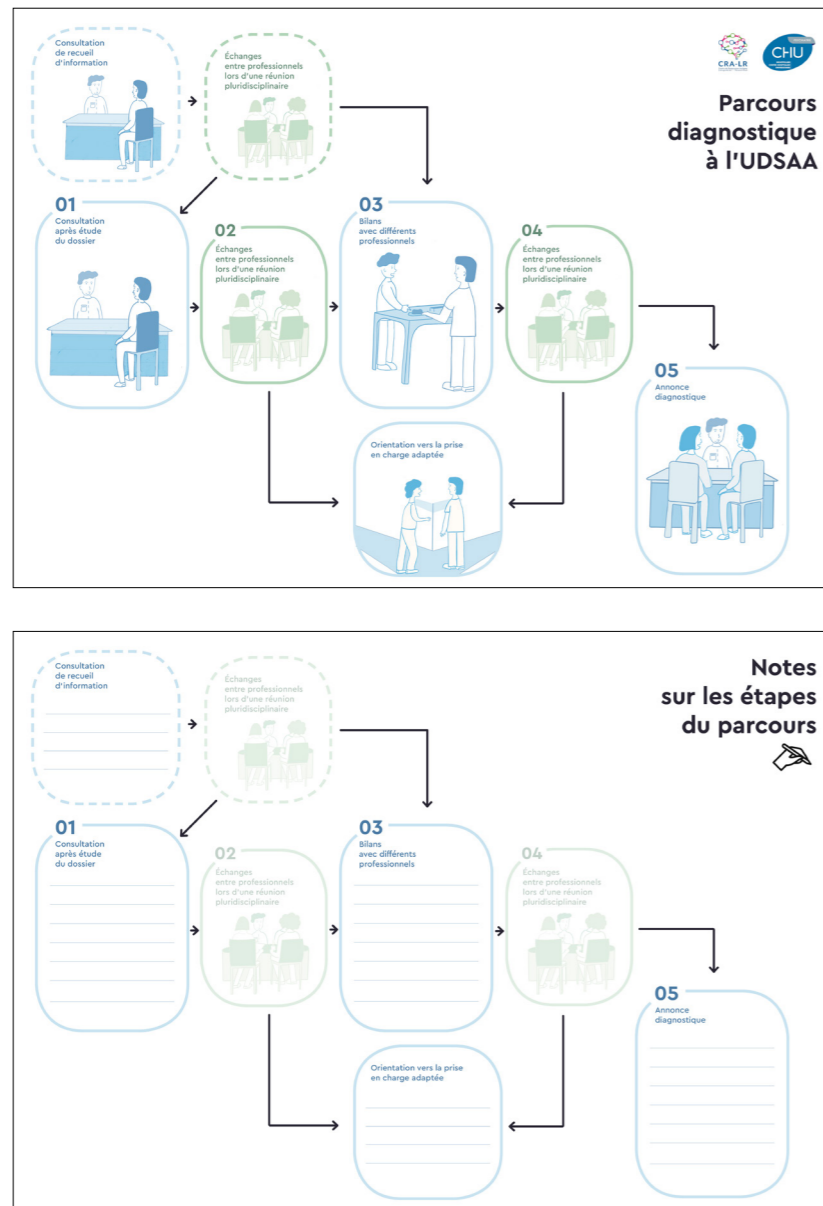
CRA-LR

CHU

Parcours diagnostique à l'UDSAA

Consultation de recueil d'information

Échanges entre professionnels lors d'une réunion pluridisciplinaire

01
Consultation après étude du dossier

02
Échanges entre professionnels lors d'une réunion pluridisciplinaire

03
Bilans avec différents professionnels

04
Échanges entre professionnels lors d'une réunion pluridisciplinaire

05
Annonce diagnostique

Orientation vers la prise en charge adaptée

Notes sur les étapes du parcours

Consultation de recueil d'information

Échanges entre professionnels lors d'une réunion pluridisciplinaire

01
Consultation après étude du dossier

02
Échanges entre professionnels lors d'une réunion pluridisciplinaire

03
Bilans avec différents professionnels

04
Échanges entre professionnels lors d'une réunion pluridisciplinaire

05
Annonce diagnostique

Orientation vers la prise en charge adaptée